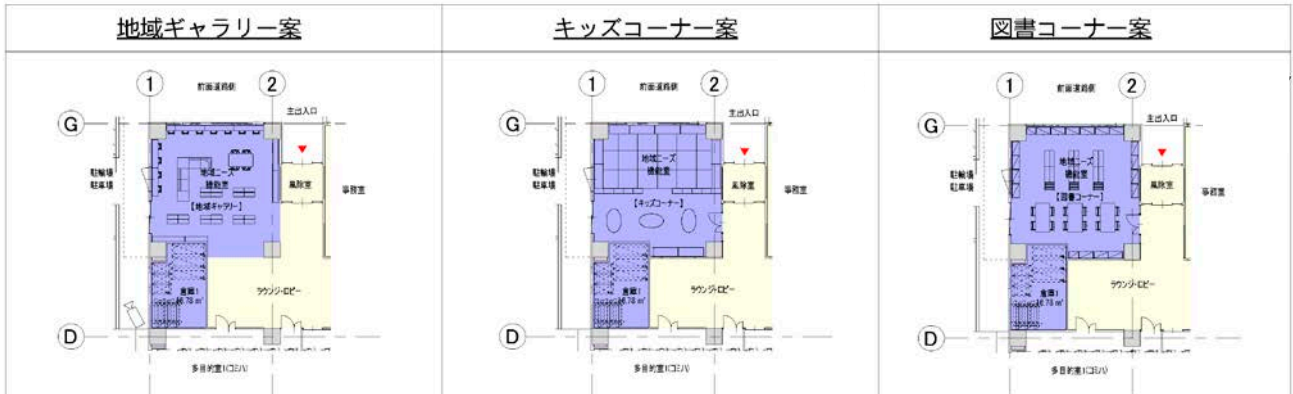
| 地域ギャラリー案 | キッズコーナー案 | 図書コーナー案 |
|---|---|---|

1
前面道路側
2
G
主出入口
駐輪場
駐車場
地域ニーズ
対応室
【地域ギャラリー】
風除室
事務室
倉庫1
56.78 m²
ラウンジ・ロビー
D
多目的室1(コミバ)

1
前面道路側
2
G
主出入口
駐輪場
駐車場
地域ニーズ
対応室
【キッズコーナー】
風除室
事務室
倉庫1
56.78 m²
ラウンジ・ロビー
D
多目的室1(コミバ)

1
前面道路側
2
G
主出入口
駐輪場
駐車場
地域ニーズ
対応室
【図書コーナー】
風除室
事務室
倉庫1
56.78 m²
ラウンジ・ロビー
D
多目的室1(コミバ)